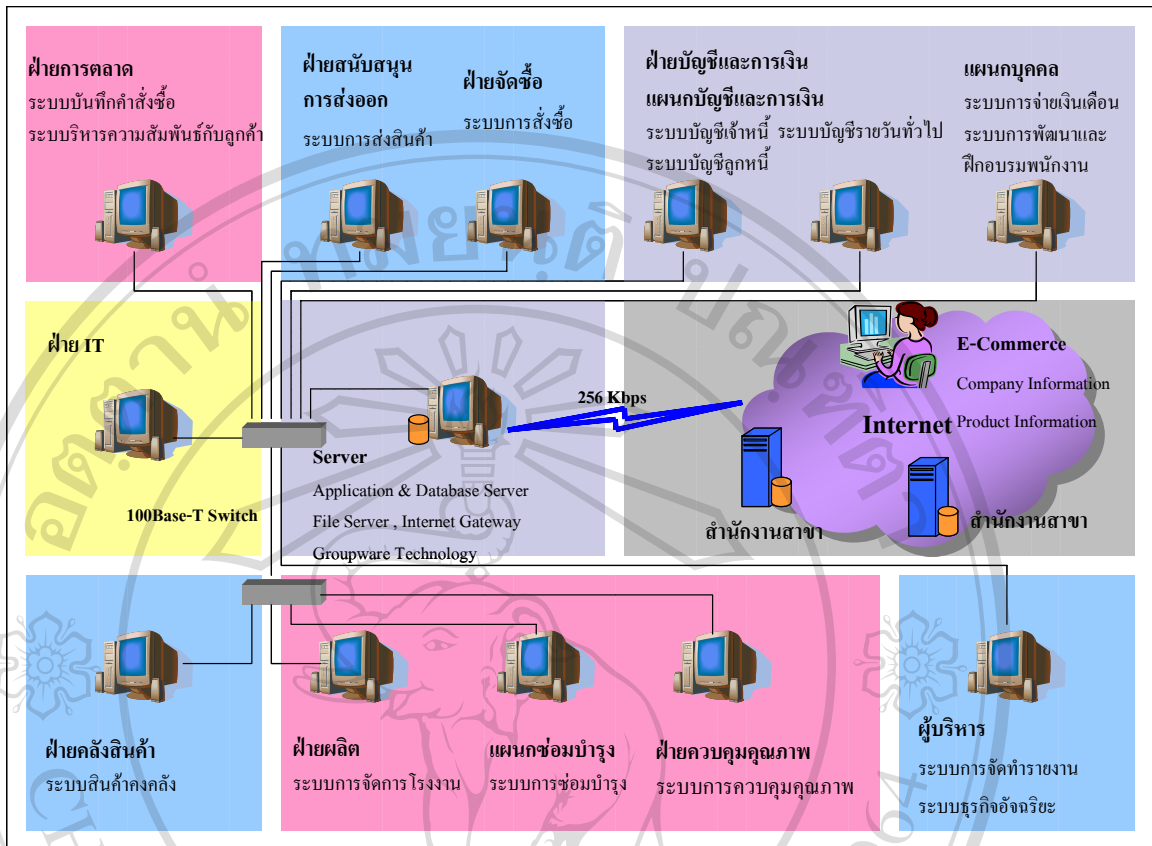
ฝ่ายการตลาด
ระบบบันทึกคำสั่งซื้อ
ระบบบริหารความสัมพันธ์กับลูกค้า

ฝ่ายสนับสนุนการส่งออก
ระบบการส่งสินค้า

ฝ่ายจัดซื้อ
ระบบการสั่งซื้อ

ฝ่ายบัญชีและการเงิน
แผนกบัญชีและการเงิน
ระบบบัญชีเจ้าหนี้ ระบบบัญชีรายวันทั่วไป
ระบบบัญชีลูกหนี้

แผนกบุคคล
ระบบการจ่ายเงินเดือน
ระบบการพัฒนาและฝึกอบรมพนักงาน

ฝ่าย IT

100Base-T Switch

Server
Application & Database Server
File Server , Internet Gateway
Groupware Technology

256 Kbps

E-Commerce
Company Information
Product Information

Internet

สำนักงานสาขา

สำนักงานสาขา

ฝ่ายคลังสินค้า
ระบบสินค้าคงคลัง

ฝ่ายผลิต
ระบบการจัดการโรงงาน

แผนกซ่อมบำรุง
ระบบการซ่อมบำรุง

ฝ่ายควบคุมคุณภาพ
ระบบการควบคุมคุณภาพ

ผู้บริหาร
ระบบการจัดทำรายงาน
ระบบธุรกิจอัจฉริยะ